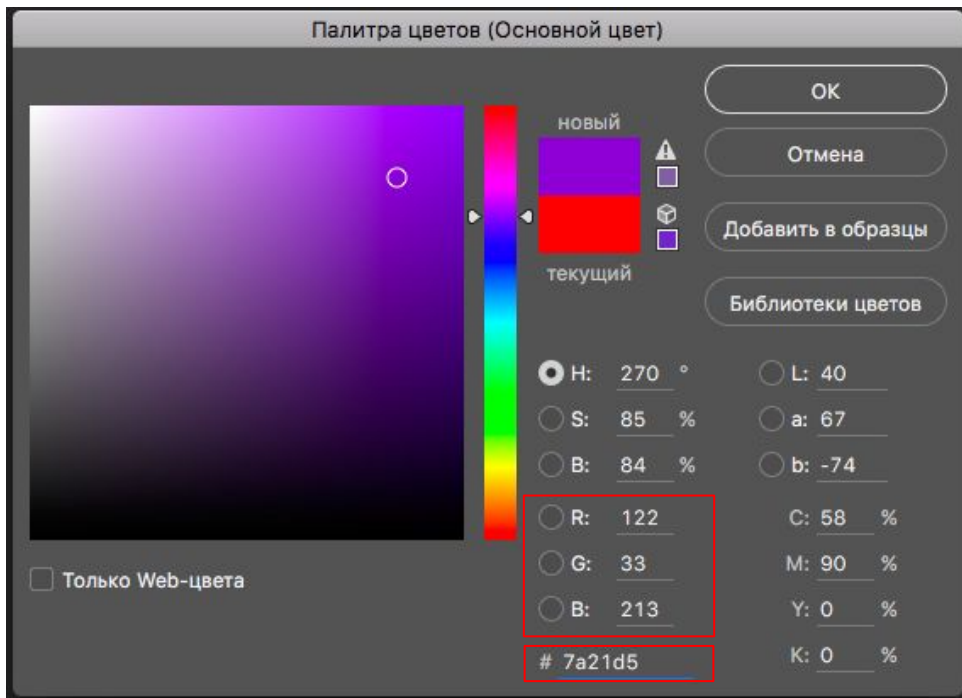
Палитра цветов (Основной цвет)

новый

текущий

OK

Отмена

Добавить в образцы

Библиотеки цветов

H: 270 °
S: 85 %
B: 84 %
R: 122
G: 33
B: 213

L: 40
a: 67
b: -74
C: 58 %
M: 90 %
Y: 0 %
K: 0 %

# 7a21d5

Только Web-цвета